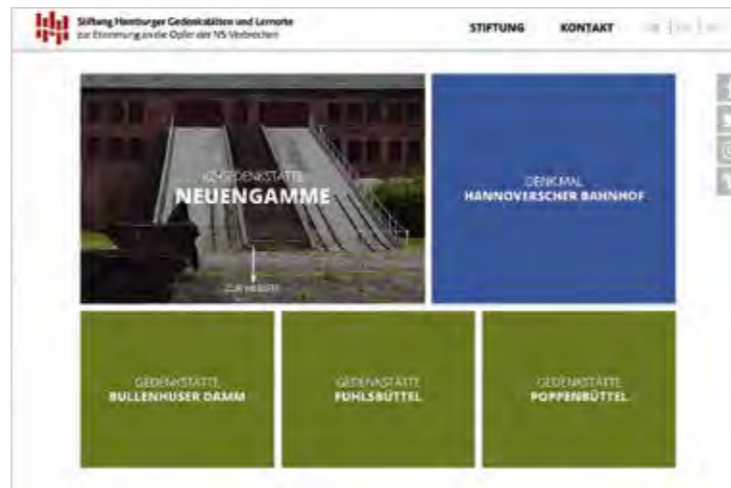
Stiftung Hamburger Gedenkstätten und Lernorte
zur Erinnerung an die Opfer der NS-Verbrechen

STIFTUNG KONTAKT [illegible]

KZ-GEDENKSTÄTTE
NEUENGAMME

ZUR WEBSITE

DENKMAL
HANNOVERSCHER BAHNHOF

GEDENKSTÄTTE
BULLENHUSER DAMM

GEDENKSTÄTTE
FUHLSBÜTTEL

GEDENKSTÄTTE
POPPENBÜTTEL